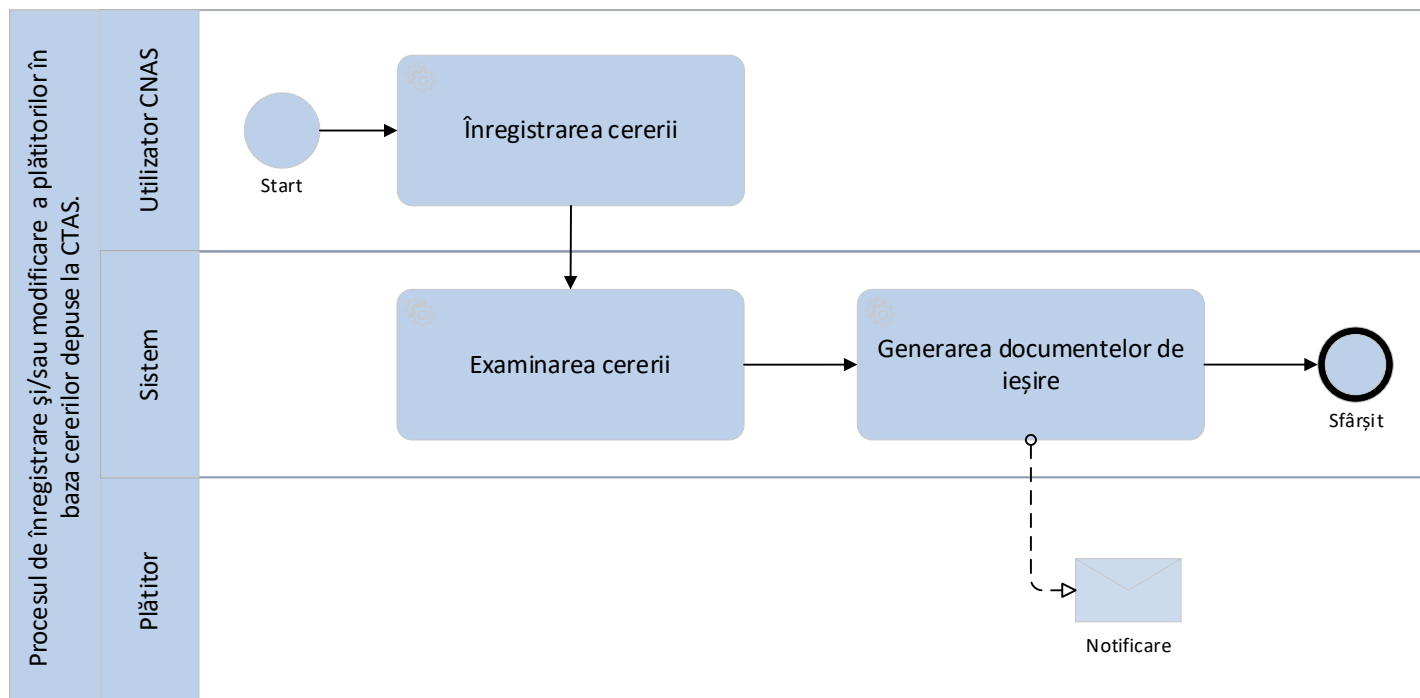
Procesul de înregistrare şi/sau modificare a plătitorilor în baza cererilor depuse la CTAS.

Utilizator CNAS

Start

Înregistrarea cererii

Sistem

Examinarea cererii

Generarea documentelor de ieșire

Sfârșit

Plătitor

Notificare